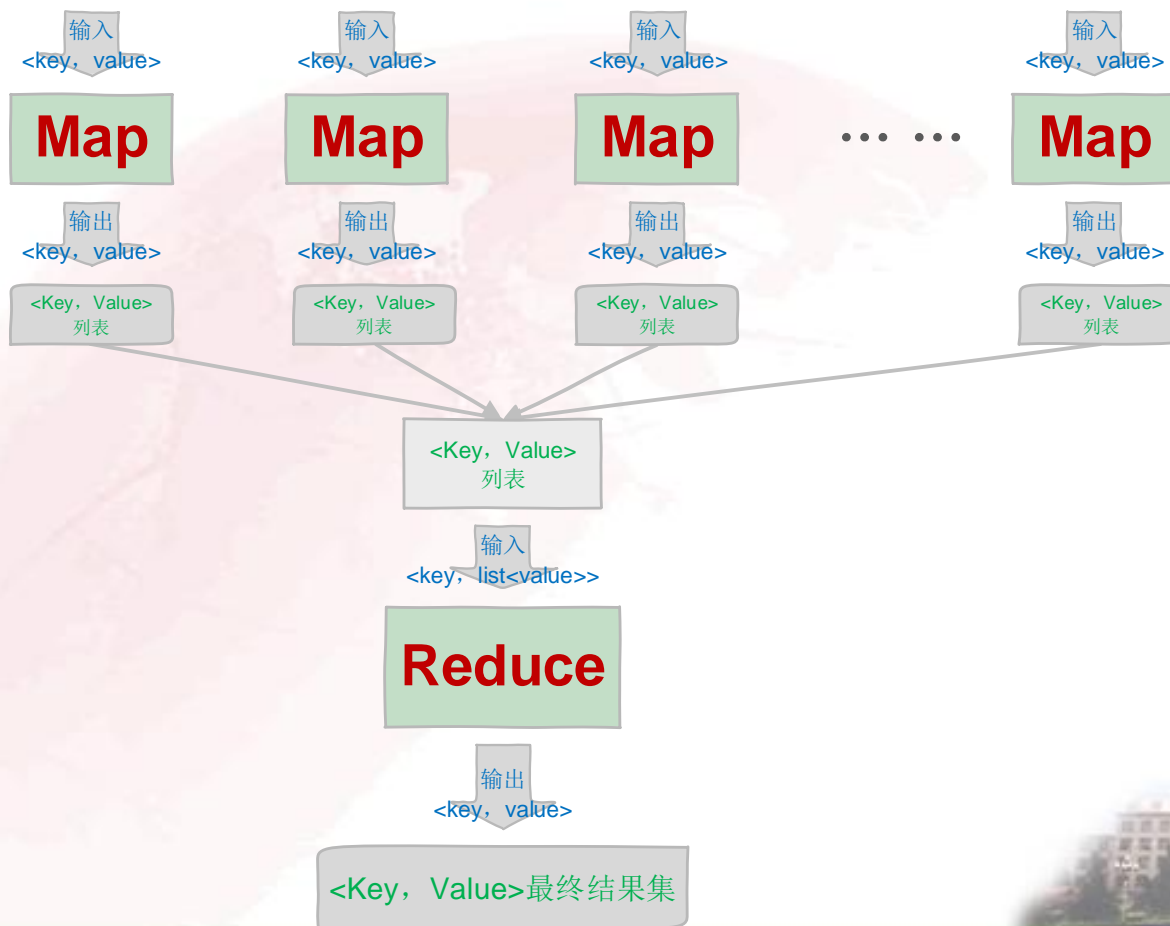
输入
<key，value>

Map

输出
<key，value>

<Key，Value>
列表

输入
<key，value>

Map

输出
<key，value>

<Key，Value>
列表

输入
<key，value>

Map

输出
<key，value>

<Key，Value>
列表

… …

输入
<key，value>

Map

输出
<key，value>

<Key，Value>
列表

<Key，Value>
列表

输入
<key，list<value>>

Reduce

输出
<key，value>

<Key，Value>最终结果集